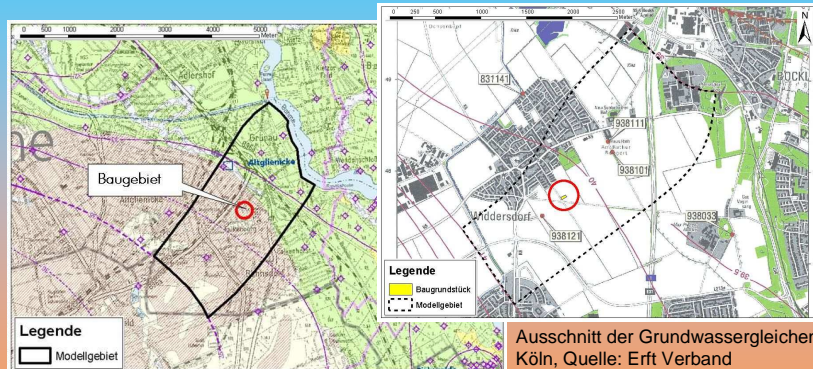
0 500 1000 2000 3000 4000 5000 Meter

Adlershof

Grünau

Altglienicke

Baugebiet

Legende

Modellgebiet

0 250 500 1000 1500 2000 2500 Meter

N

831141

938111

938101

938033

938121

Widdersdorf

Legende

Baugrundstück

Modellgebiet

Ausschnitt der Grundwassergleichen Köln, Quelle: Erft Verband